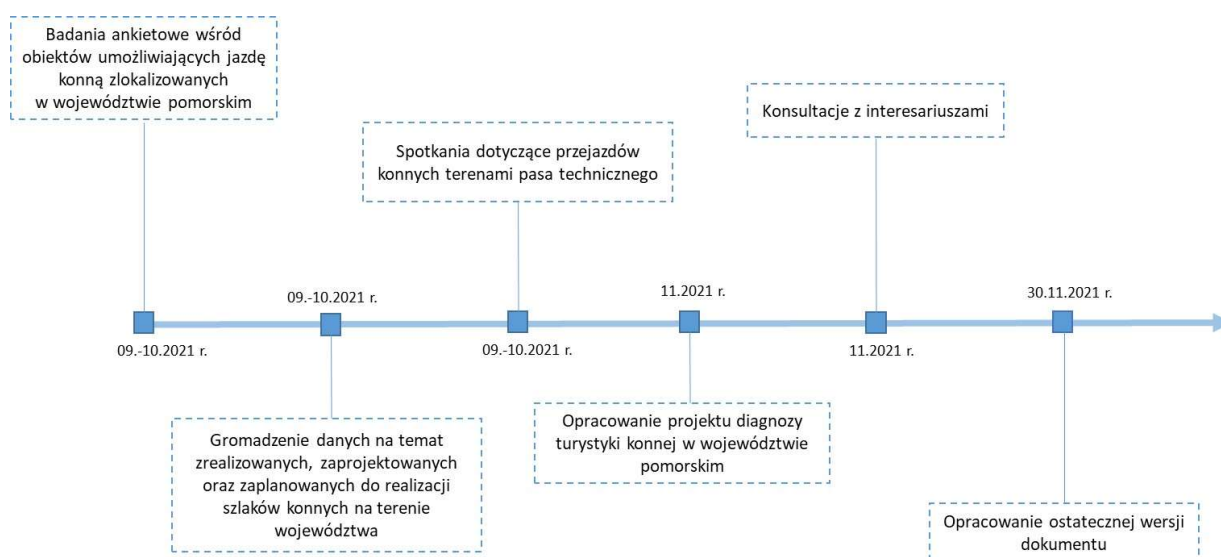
Badania ankietowe wśród obiektów umożliwiających jazdę konną zlokalizowanych w województwie pomorskim

09.-10.2021 r.

09.-10.2021 r.

Gromadzenie danych na temat zrealizowanych, zaprojektowanych oraz zaplanowanych do realizacji szlaków konnych na terenie województwa

Spotkania dotyczące przejazdów konnych terenami pasa technicznego

09.-10.2021 r.

11.2021 r.

Opracowanie projektu diagnozy turystyki konnej w województwie pomorskim

Konsultacje z interesariuszami

11.2021 r.

30.11.2021 r.

Opracowanie ostatecznej wersji dokumentu